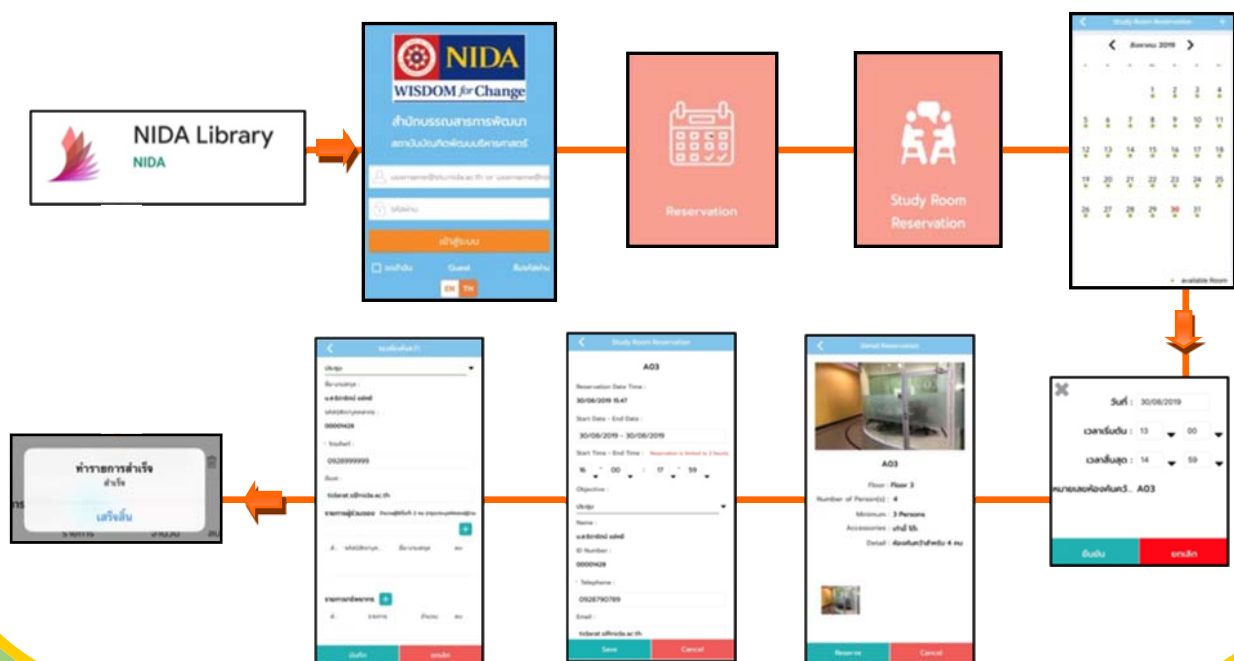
NIDA Library
NIDA

NIDA
WISDOM for Change
สำนักบรรณสารการพัฒนา
สถาบันบัณฑิตพัฒนบริหารศาสตร์
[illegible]
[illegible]
เข้าสู่ระบบ
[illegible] Guest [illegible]
EN TH

Reservation

Study Room Reservation

Study Room Reservation
สิงหาคม 2019
1 2 3 4
5 6 7 8 9 10 11
12 13 14 15 16 17 18
19 20 21 22 23 24 25
26 27 28 29 30 31
available Room

วันที่ : 30/08/2019
เวลาเริ่มต้น : 13 00
เวลาสิ้นสุด : 14 59
หมายเลขห้องค้นคว้า : A03
ยืนยัน ยกเลิก

Detail Reservation
A03
Floor : Floor 3
Number of Person(s) : 4
Minimum : 3 Persons
Accessories : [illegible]
Detail : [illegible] 4 คน
Reserve Cancel

Study Room Reservation
A03
Reservation Date Time :
30/08/2019 15:47
Start Date - End Date :
30/08/2019 - 30/08/2019
Start Time - End Time : Reservation is limited to 3 hours
16 : 00 - 17 : 59
Objective :
ประชุม
Name :
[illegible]
ID Number :
00001428
Telephone :
0928790789
Email :
tidarat.s@nida.ac.th
Save Cancel

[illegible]
ประชุม
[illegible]
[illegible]
00001428
โทรศัพท์ :
0928999999
อีเมล :
tidarat.s@nida.ac.th
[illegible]
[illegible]
บันทึก ยกเลิก

ทำรายการสำเร็จ
สำเร็จ
เสร็จสิ้น